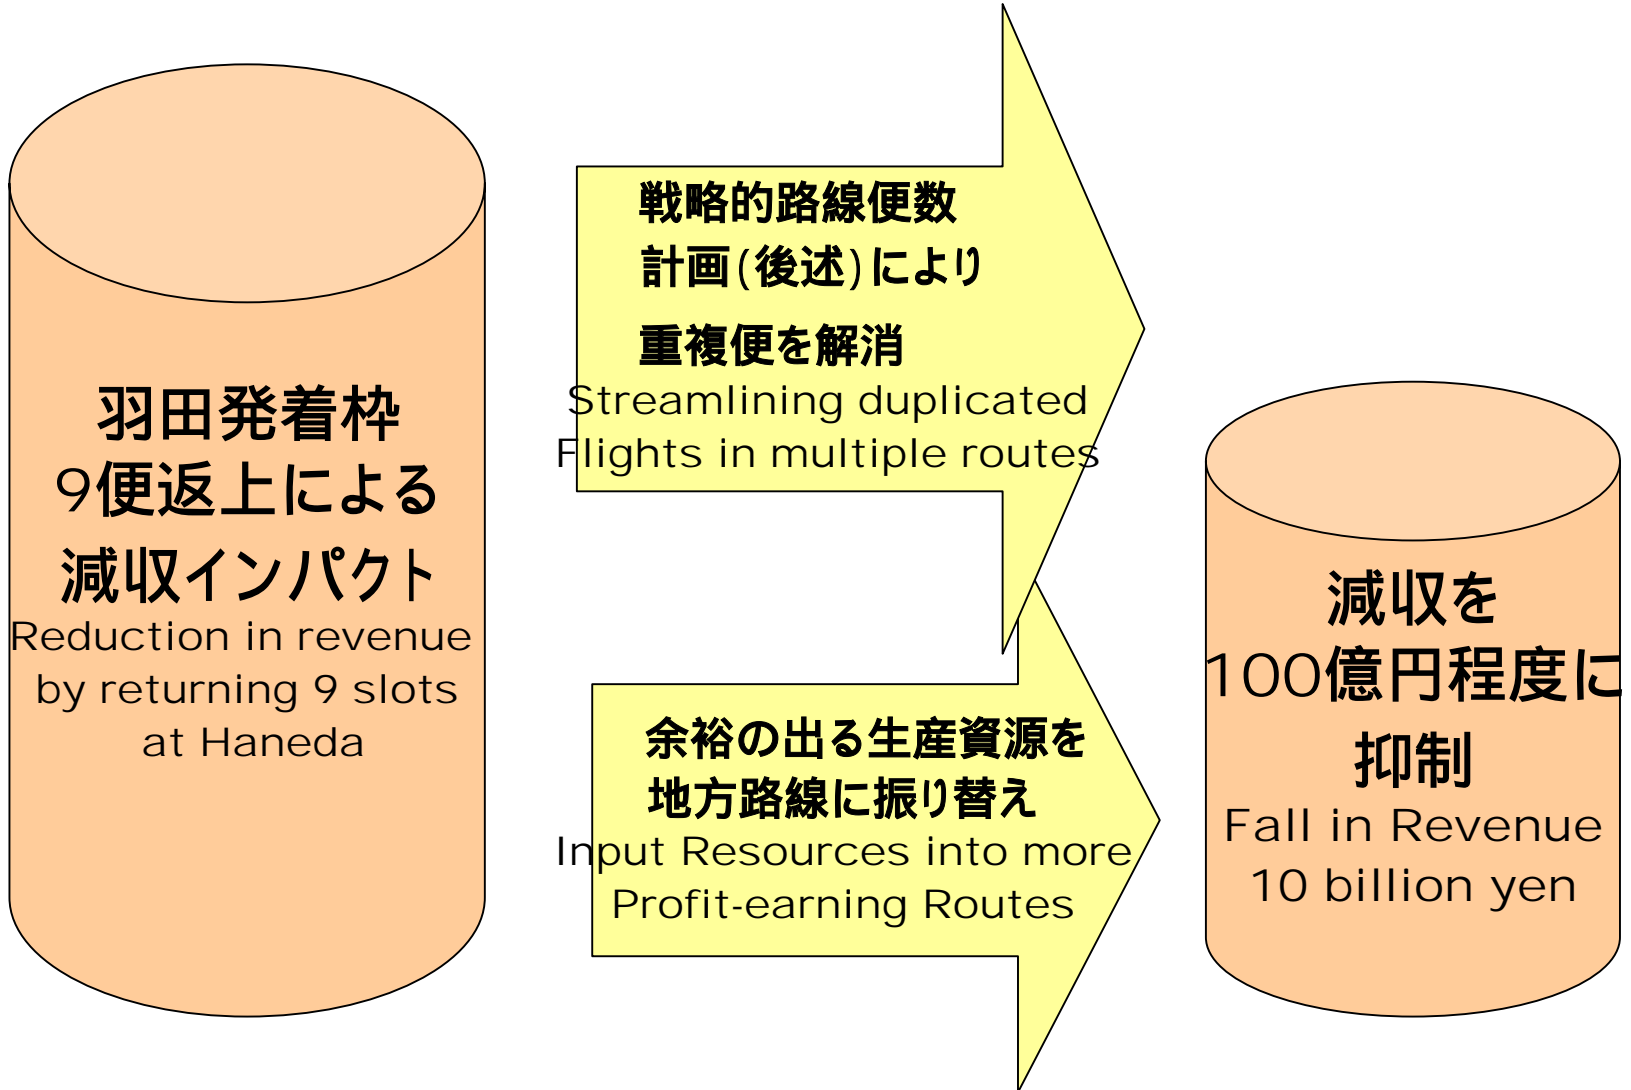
羽田発着枠
9便返上による
減収インパクト
Reduction in revenue by returning 9 slots at Haneda

戦略的路線便数
計画(後述)により
重複便を解消
Streamlining duplicated Flights in multiple routes

余裕の出る生産資源を
地方路線に振り替え
Input Resources into more Profit-earning Routes

減収を
100億円程度に
抑制
Fall in Revenue
10 billion yen